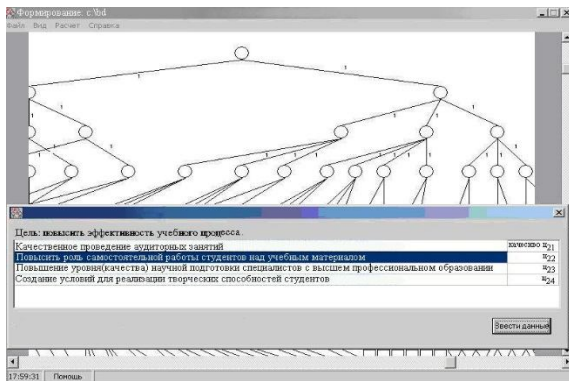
Формирование: c:\bd
Файл Вид Расчет Справка

Цель: повысить эффективность учебного процесса.

| | |
|---|---|
| Качественное проведение аудиторных занятий | качество $u_{21}$ |
| Повысить роль самостоятельной работы студентов над учебным материалом | $u_{22}$ |
| Повышение уровня(качества) научной подготовки специалистов с высшем профессиональном образовании | $u_{23}$ |
| Создание условий для реализации творческих способностей студентов | $u_{24}$ |

Ввести данные

17:59:31 Помощь